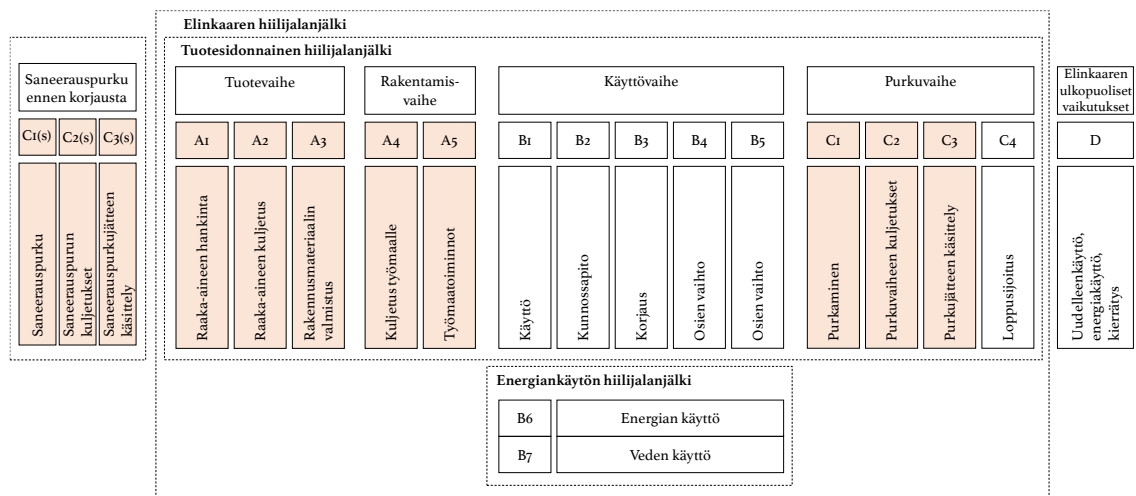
Saneerauspurku ennen korjausta

C1(s) C2(s) C3(s)

Saneerauspurku

Saneerauspurun kuljetukset

Saneerauspurkujätteen käsittely

Elinkaaren hiilijalanjälki

Tuotesidonnainen hiilijalanjälki

Tuotevaihe

A1 A2 A3

Raaka-aineen hankinta

Raaka-aineen kuljetus

Rakennusmateriaalin valmistus

Rakentamisvaihe

A4 A5

Kuljetus työmaalle

Työmaatoiminnot

Käyttövaihe

B1 B2 B3 B4 B5

Käyttö

Kunnossapito

Korjaus

Osien vaihto

Osien vaihto

Purkuvaihe

C1 C2 C3 C4

Purkaminen

Purkuvaiheen kuljetukset

Purkujätteen käsittely

Loppusijoitus

Elinkaaren ulkopuoliset vaikutukset

D

Uudelleenkäyttö, energiakäyttö, kierrätys

Energiankäytön hiilijalanjälki

| B6 | Energian käyttö |
|---|---|
| B7 | Veden käyttö |